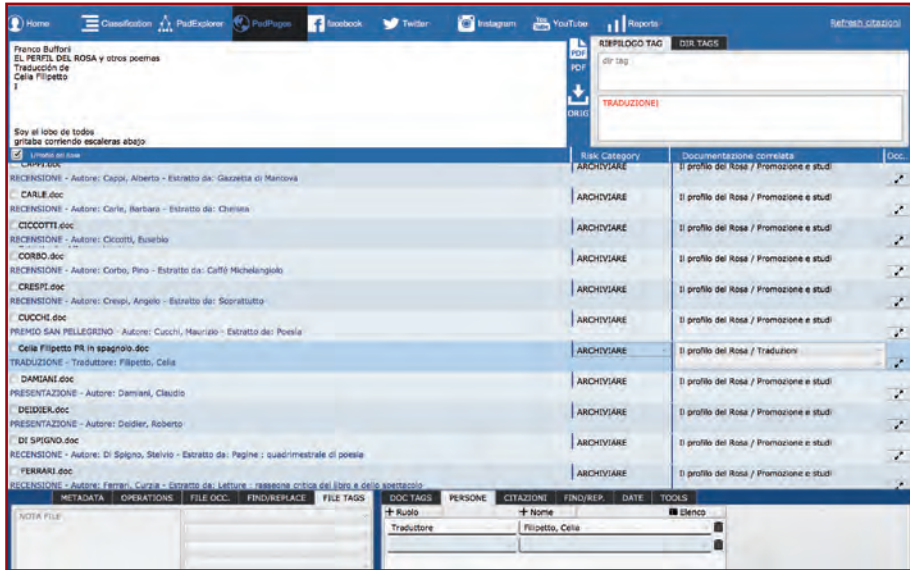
Home Classification PadExplorer PadPages facebook Twitter Instagram YouTube Reports Refresh citazioni

Franco Buffoni
EL PERFIL DEL ROSA y otros poemas
Traducción de
Celia Filipetto
I

Soy el lobo de todos
gritaba corriendo escaleras abajo

PDF
PDF
ORIG

RIEPILOGO TAG DIR TAGS
dir tag

TRADUZIONE|

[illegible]

| | Risk Category | Documentazione correlata | Doc. |
|---|---|---|---|
| CAPPI.doc RECENSIONE - Autore: Cappi, Alberto - Estratto da: Gazzetta di Mantova | ARCHIVIARE | Il profilo del Rosa / Promozione e studi | |
| CARLE.doc RECENSIONE - Autore: Carle, Barbara - Estratto da: Chelsea | ARCHIVIARE | Il profilo del Rosa / Promozione e studi | |
| CICCOTTI.doc RECENSIONE - Autore: Ciccotti, Eusebio | ARCHIVIARE | Il profilo del Rosa / Promozione e studi | |
| CORBO.doc RECENSIONE - Autore: Corbo, Pino - Estratto da: Caffè Michelangiolo | ARCHIVIARE | Il profilo del Rosa / Promozione e studi | |
| CRESPI.doc RECENSIONE - Autore: Crespi, Angelo - Estratto da: Sopratutto | ARCHIVIARE | Il profilo del Rosa / Promozione e studi | |
| CUCCHI.doc PREMIO SAN PELLEGRINO - Autore: Cucchi, Maurizio - Estratto da: Poesia | ARCHIVIARE | Il profilo del Rosa / Promozione e studi | |
| Celia Filipetto PR in spagnolo.doc TRADUZIONE - Traduttore: Filipetto, Celia | ARCHIVIARE | Il profilo del Rosa / Traduzioni | |
| DAMIANI.doc PRESENTAZIONE - Autore: Damiani, Claudio | ARCHIVIARE | Il profilo del Rosa / Promozione e studi | |
| DEIDIER.doc PRESENTAZIONE - Autore: Deidier, Roberto | ARCHIVIARE | Il profilo del Rosa / Promozione e studi | |
| DI SPIGNO.doc RECENSIONE - Autore: Di Spigno, Stelvio - Estratto da: Pagine : quadrimestrale di poesia | ARCHIVIARE | Il profilo del Rosa / Promozione e studi | |
| FERRARI.doc RECENSIONE - Autore: Ferrari, Curzia - Estratto da: Letture - rassegna critica del libro e dello spettacolo | ARCHIVIARE | Il profilo del Rosa / Promozione e studi | |

METADATA OPERATIONS FILE OCC. FIND/REPLACE FILE TAGS
NOTA FILE

DOC TAGS PERSONE CITAZIONI FIND/REP. DATE TOOLS
+ Ruolo + Nome Elenco
Traduttore Filipetto, Celia